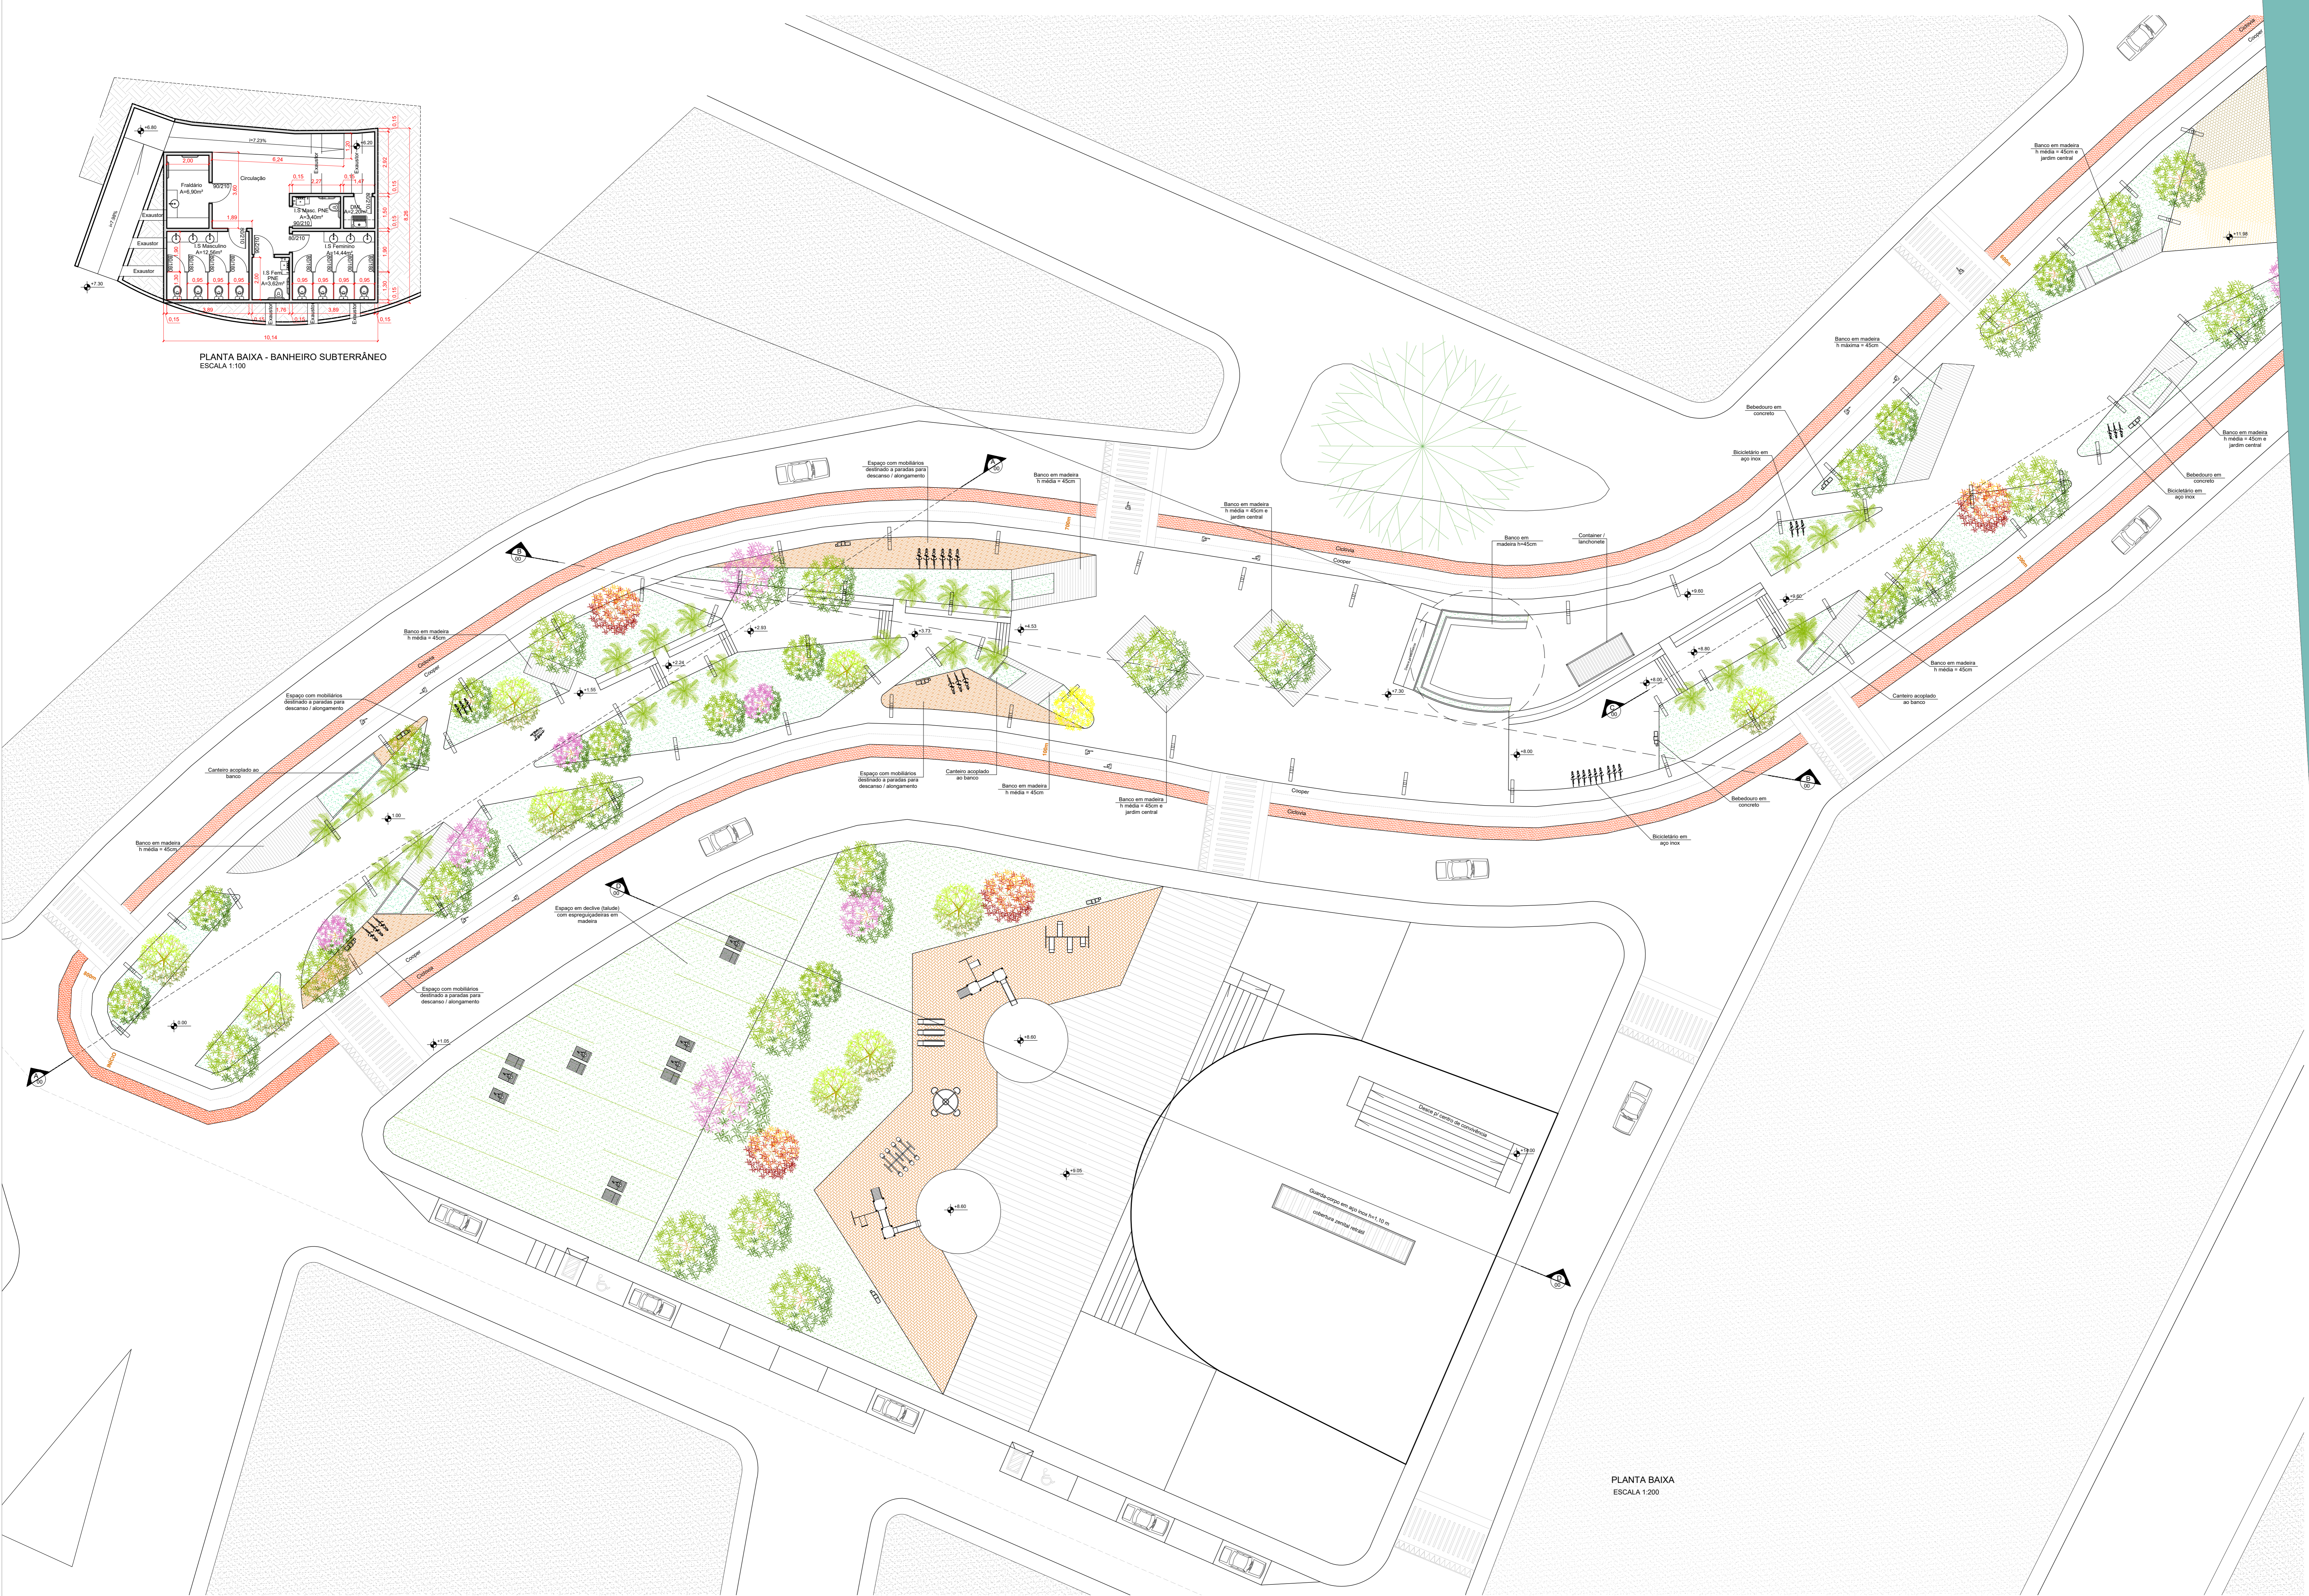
PLANTA BAIXA - BANHEIRO SUBTERRÂNEO
ESCALA 1:100

Frialdário
A=6,90m²
Circulação
I.S Masc. PNE
A=3,40m²
DML
I.S Masculino
A=12,56m²
I.S Feminino
A=14,44m²
I.S Fem. PNE
A=3,82m²
Exaustor
Exaustor
Exaustor
Exaustor
10,14

Banco em madeira
h média = 45cm e
jardim central

Banco em madeira
h máxima = 45cm

Bebedouro em
concreto

Bicicletário em
aço inox

Banco em madeira
h média = 45cm e
jardim central

Bebedouro em
concreto

Bicicletário em
aço inox

Espaço com mobiliários
destinado a paradas para
descanso / alongamento

Banco em madeira
h média = 45cm

Banco em madeira
h média = 45cm e
jardim central

Banco em
madeira h=45cm

Container /
lanchonete

Banco em madeira
h média = 45cm

Canteiro acoplado
ao banco

Banco em madeira
h média = 45cm

Espaço com mobiliários
destinado a paradas para
descanso / alongamento

Canteiro acoplado ao
banco

Banco em madeira
h média = 45cm

Espaço com mobiliários
destinado a paradas para
descanso / alongamento

Canteiro acoplado
ao banco

Banco em madeira
h média = 45cm

Banco em madeira
h média = 45cm e
jardim central

Bebedouro em
concreto

Bicicletário em
aço inox

Espaço em declive (talude)
com espreguiçadeiras em
madeira

Espaço com mobiliários
destinado a paradas para
descanso / alongamento

Ciclovia
Cooper
Ciclovia
Cooper
Ciclovia
Cooper
Ciclovia
Cooper

Guarda-corpo em aço inox h=1,10 m
cobertura central retrátil

Concha para centro de convivência

PLANTA BAIXA
ESCALA 1:200